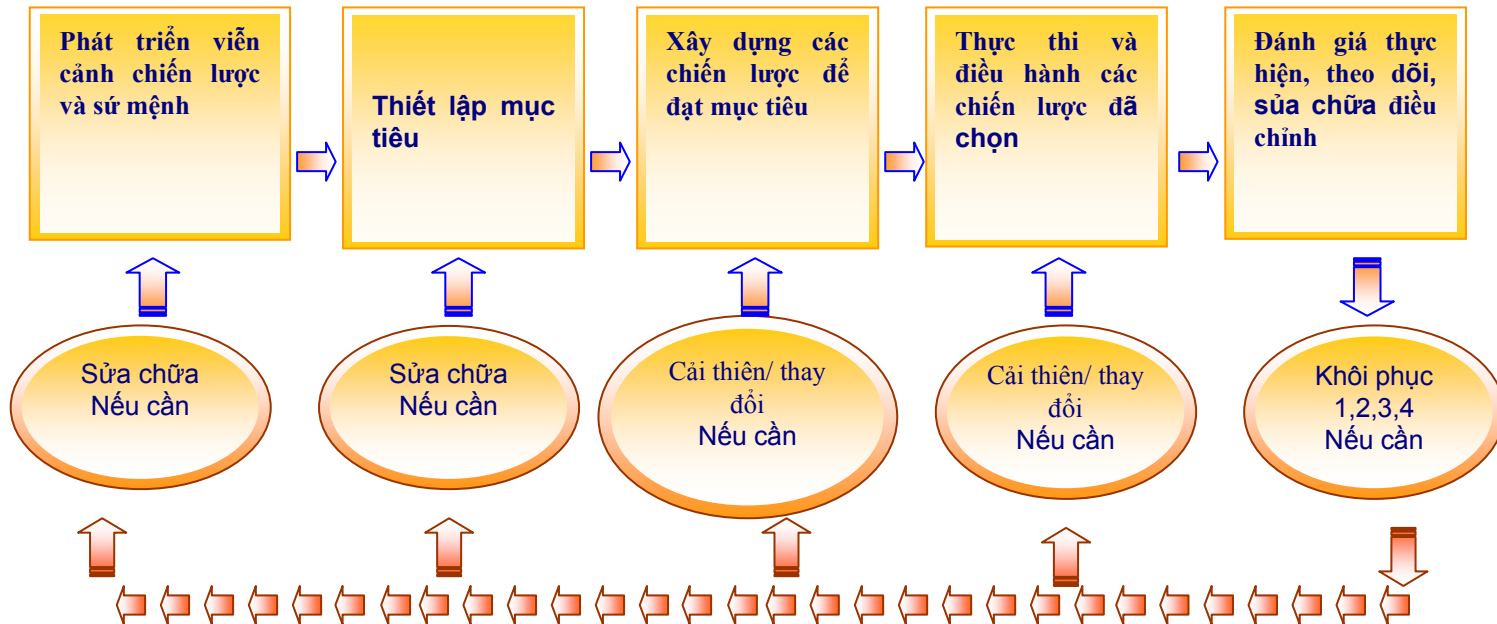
Phát triển viễn cảnh chiến lược và sứ mệnh

Thiết lập mục tiêu

Xây dựng các chiến lược để đạt mục tiêu

Thực thi và điều hành các chiến lược đã chọn

Đánh giá thực hiện, theo dõi, sủa chữa điều chỉnh

Sửa chữa
Nếu cần

Sửa chữa
Nếu cần

Cải thiện/ thay đổi
Nếu cần

Cải thiện/ thay đổi
Nếu cần

Khôi phục
1,2,3,4
Nếu cần